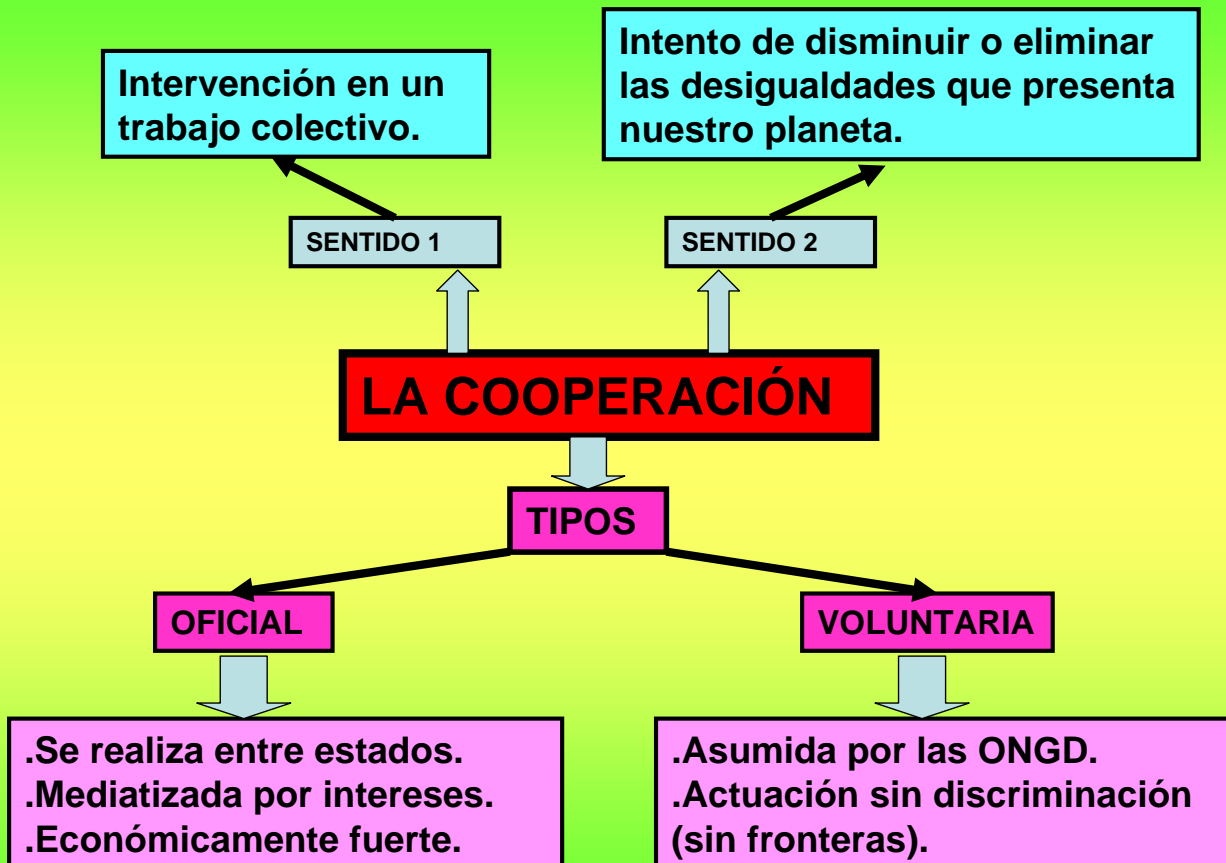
Intervención en un trabajo colectivo.

Intento de disminuir o eliminar las desigualdades que presenta nuestro planeta.

SENTIDO 1

SENTIDO 2

LA COOPERACIÓN

TIPOS

OFICIAL

VOLUNTARIA

.Se realiza entre estados.
.Mediatizada por intereses.
.Económicamente fuerte.

.Asumida por las ONGD.
.Actuación sin discriminación (sin fronteras).